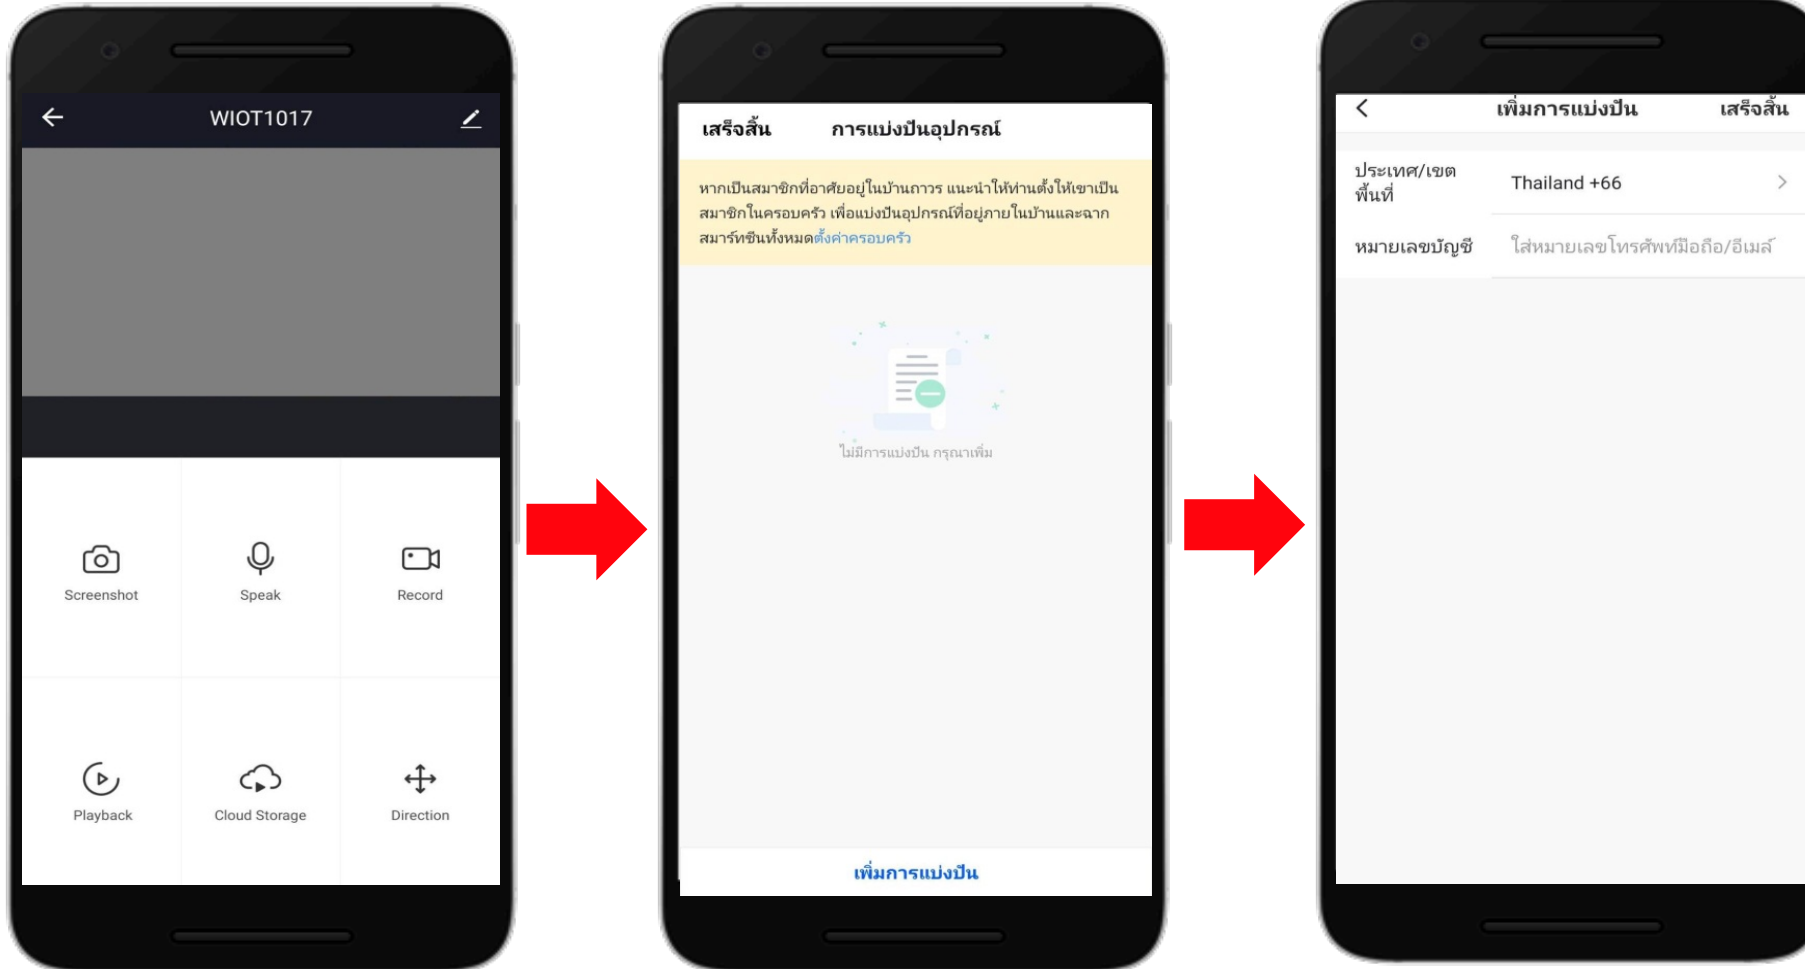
WIOT1017

Screenshot
Speak
Record
Playback
Cloud Storage
Direction

เสร็จสิ้น
การแบ่งปันอุปกรณ์

หากเป็นสมาชิกที่อาศัยอยู่ในบ้านถาวร แนะนำให้ท่านตั้งให้เขาเป็นสมาชิกในครอบครัว เพื่อแบ่งปันอุปกรณ์ที่อยู่ภายในบ้านและฉากสมาร์ทซีนทั้งหมดตั้งค่าครอบครัว

ไม่มีการแบ่งปัน กรุณาเพิ่ม

เพิ่มการแบ่งปัน

เพิ่มการแบ่งปัน
เสร็จสิ้น

ประเทศ/เขตพื้นที่
Thailand +66

หมายเลขบัญชี
ใส่หมายเลขโทรศัพท์มือถือ/อีเมล์